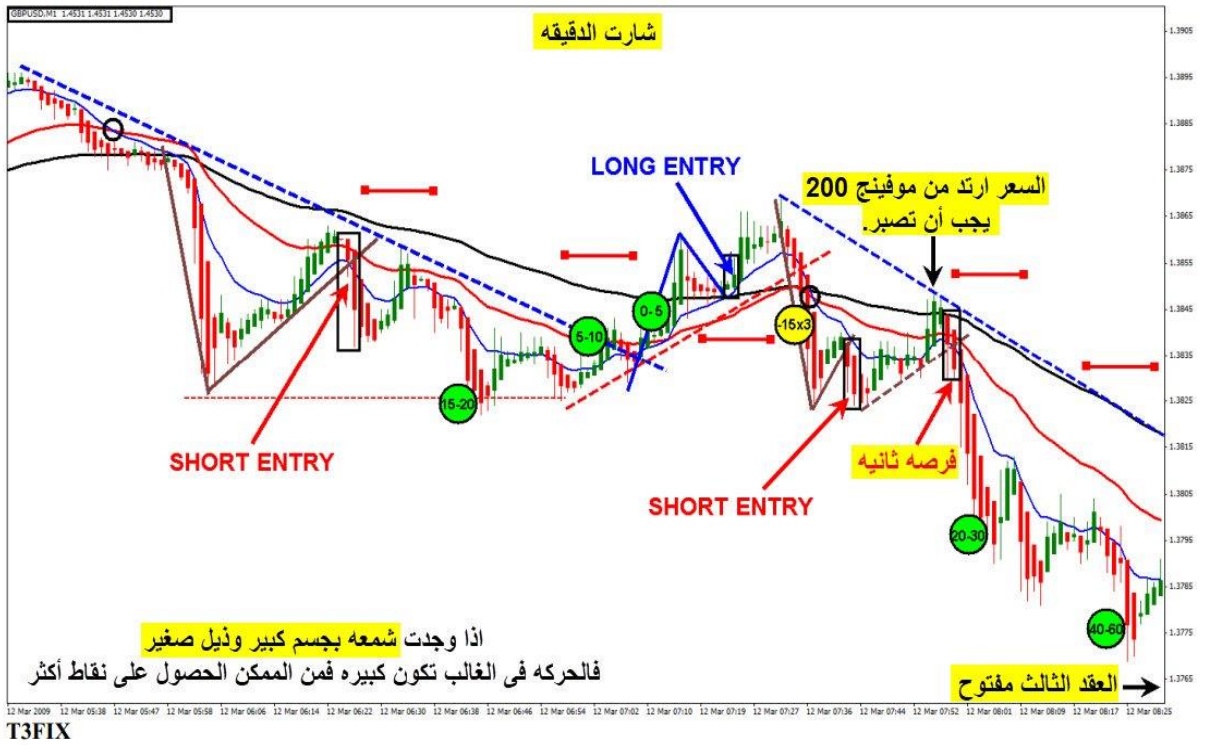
GBPUSD,M1 1.4531 1.4531 1.4530 1.4530

شارت الدقيقه

LONG ENTRY

السعر ارتد من موفينج 200
يجب أن تصبر.

0-5

5-10

-15x3

15-20

SHORT ENTRY

فرصه ثانيه

SHORT ENTRY

20-30

40-60

اذا وجدت شمعه بجسم كبير وذيل صغير
فالحركه فى الغالب تكون كبيره فمن الممكن الحصول على نقاط أكثر

العقد الثالث مفتوح

1.3905
1.3895
1.3885
1.3875
1.3865
1.3855
1.3845
1.3835
1.3825
1.3815
1.3805
1.3795
1.3785
1.3775
1.3765

12 Mar 2009 | 12 Mar 05:38 | 12 Mar 05:47 | 12 Mar 05:58 | 12 Mar 06:06 | 12 Mar 06:14 | 12 Mar 06:22 | 12 Mar 06:30 | 12 Mar 06:38 | 12 Mar 06:46 | 12 Mar 06:54 | 12 Mar 07:02 | 12 Mar 07:10 | 12 Mar 07:19 | 12 Mar 07:27 | 12 Mar 07:36 | 12 Mar 07:44 | 12 Mar 07:52 | 12 Mar 08:01 | 12 Mar 08:09 | 12 Mar 08:17 | 12 Mar 08:25

T3FIX